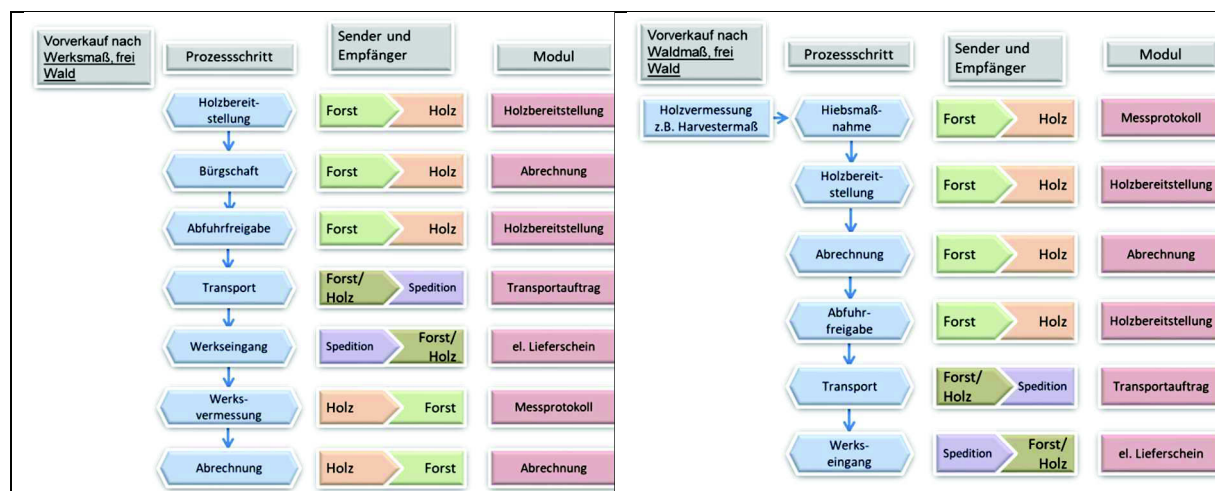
Vorverkauf nach Werksmaß, frei Wald

| Prozessschritt | Sender und Empfänger | | Modul |
|---|---|---|---|
| Holzbereitstellung | Forst | Holz | Holzbereitstellung |
| Bürgschaft | Forst | Holz | Abrechnung |
| Abfuhrfreigabe | Forst | Holz | Holzbereitstellung |
| Transport | Forst/ Holz | Spedition | Transportauftrag |
| Werkseingang | Spedition | Forst/ Holz | el. Lieferschein |
| Werksvermessung | Holz | Forst | Messprotokoll |
| Abrechnung | Holz | Forst | Abrechnung |

Vorverkauf nach Waldmaß, frei Wald

Holzvermessung z.B. Harvestermaß

| Prozessschritt | Sender und Empfänger | | Modul |
|---|---|---|---|
| Hiebsmaßnahme | Forst | Holz | Messprotokoll |
| Holzbereitstellung | Forst | Holz | Holzbereitstellung |
| Abrechnung | Forst | Holz | Abrechnung |
| Abfuhrfreigabe | Forst | Holz | Holzbereitstellung |
| Transport | Forst/ Holz | Spedition | Transportauftrag |
| Werkseingang | Spedition | Forst/ Holz | el. Lieferschein |